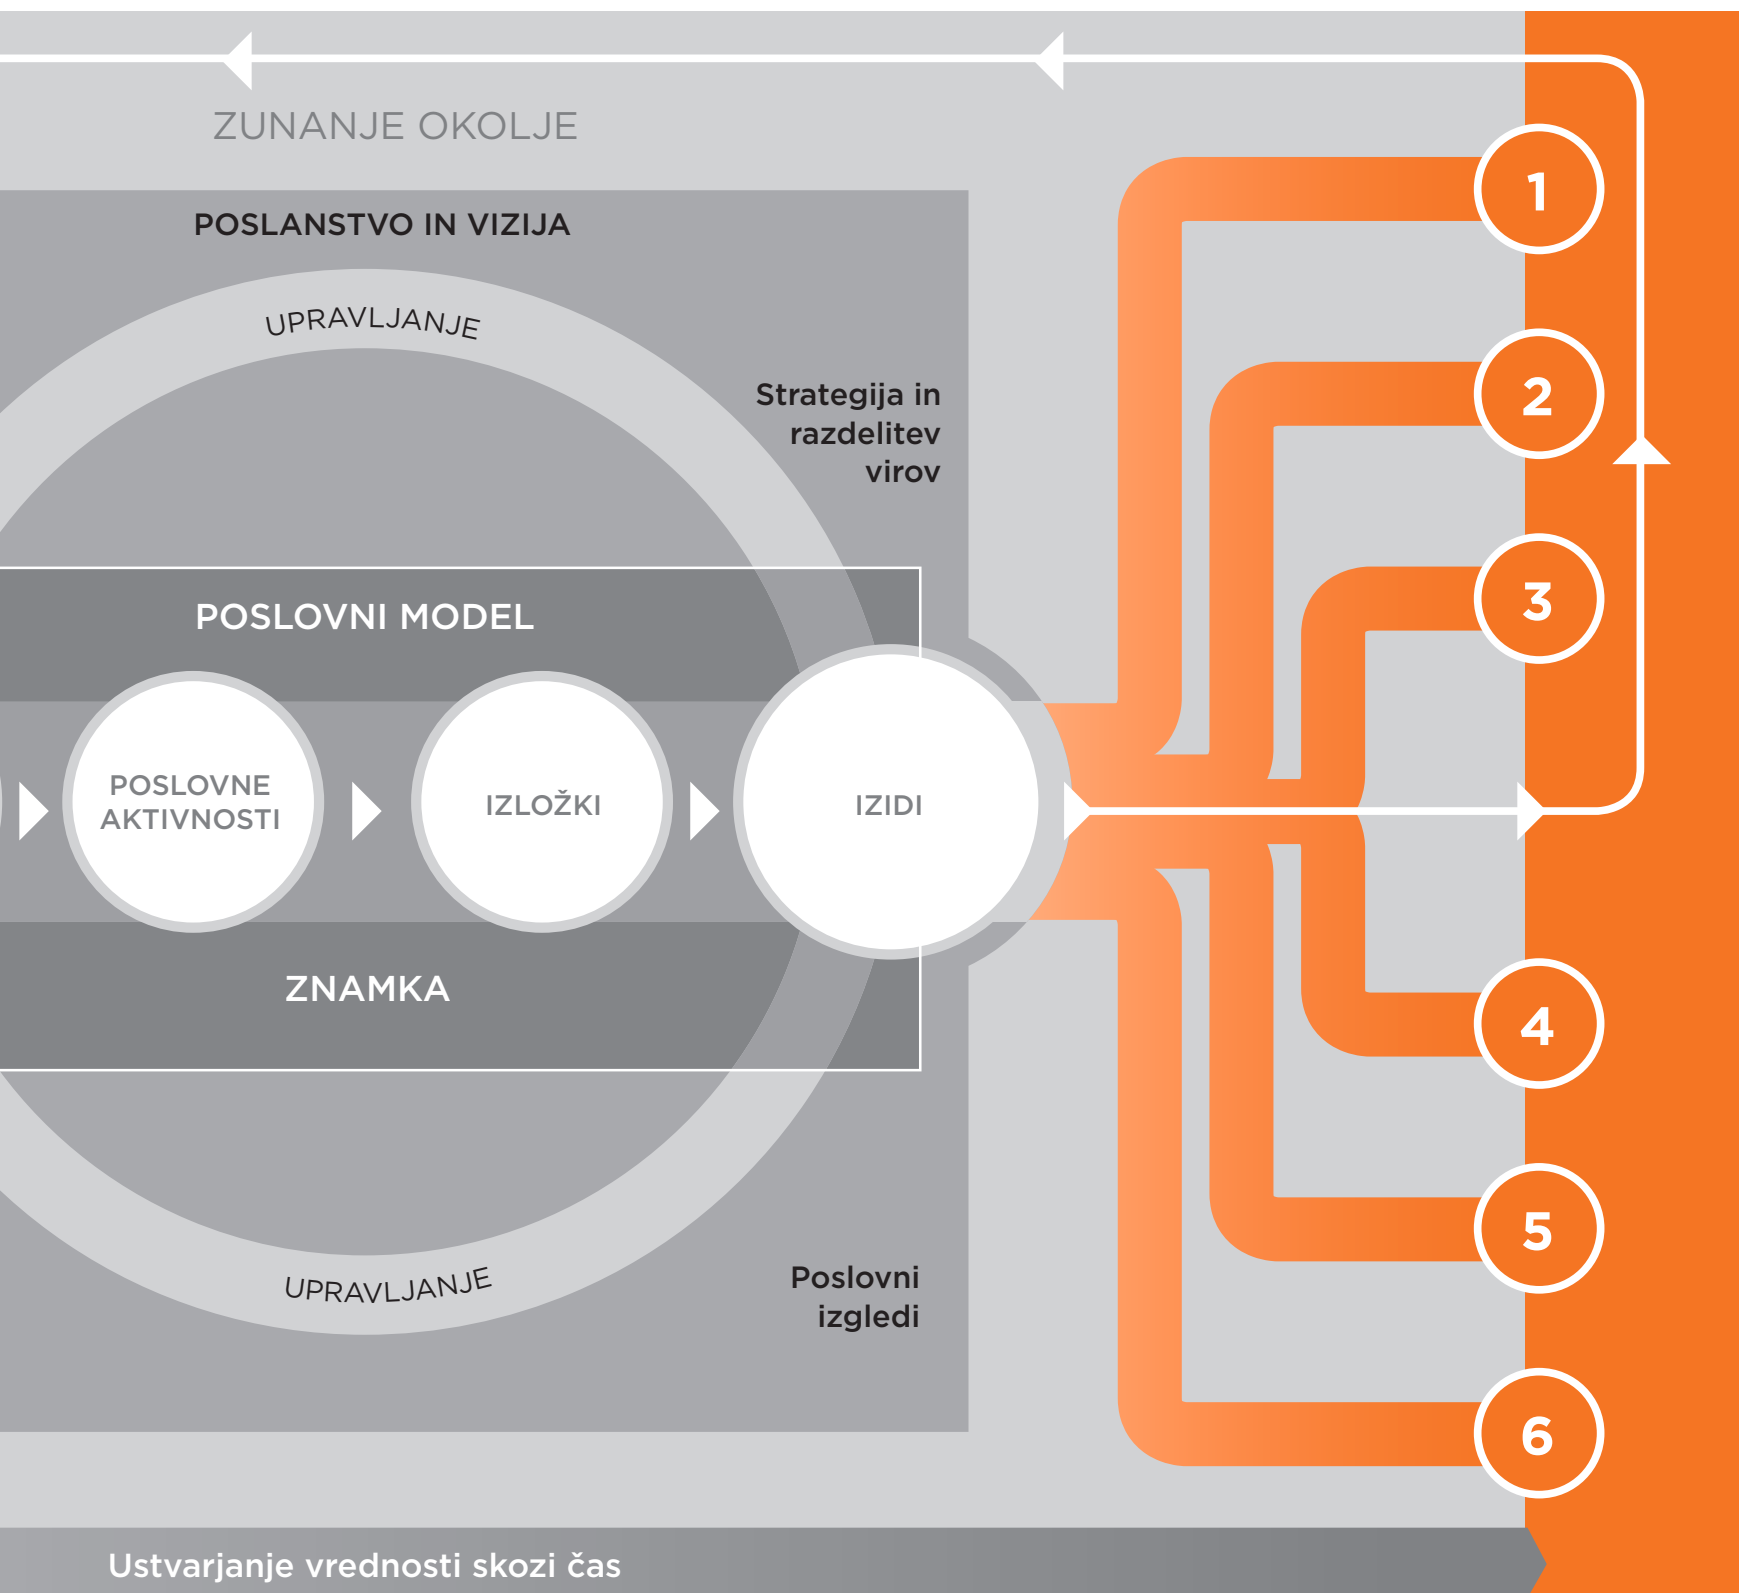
ZUNANJE OKOLJE

POSLANSTVO IN VIZIJA

UPRAVLJANJE

Strategija in razdelitev virov

POSLOVNI MODEL

POSLOVNE AKTIVNOSTI

IZLOŽKI

IZIDI

ZNAMKA

UPRAVLJANJE

Poslovni izgledi

1

2

3

4

5

6

Ustvarjanje vrednosti skozi čas